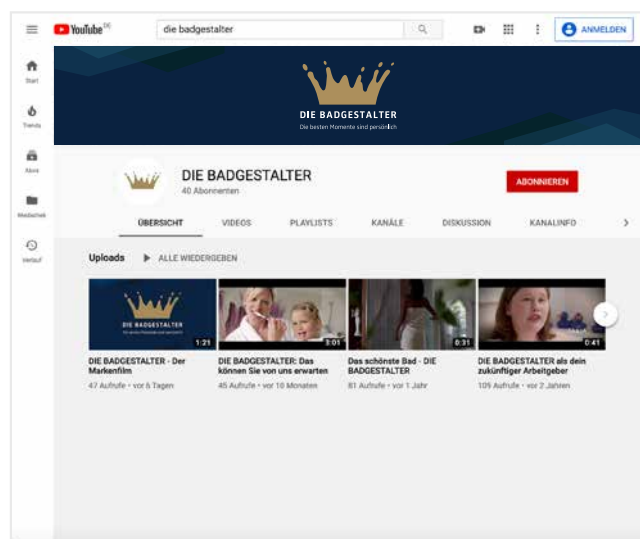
YouTube DE

die badgestalter

ANMELDEN

Start

Trends

Abos

Mediathek

Verlauf

DIE BADGESTALTER
Die besten Momente sind persönlich

DIE BADGESTALTER
40 Abonnenten

ABONNIEREN

ÜBERSICHT VIDEOS PLAYLISTS KANÄLE DISKUSSION KANALINFO

Uploads ▶ ALLE WIEDERGEBEN

DIE BADGESTALTER
1:21
DIE BADGESTALTER - Der Markenfilm
47 Aufrufe • vor 6 Tagen

3:01
DIE BADGESTALTER: Das können Sie von uns erwarten
45 Aufrufe • vor 10 Monaten

0:31
Das schönste Bad - DIE BADGESTALTER
81 Aufrufe • vor 1 Jahr

0:41
DIE BADGESTALTER als dein zukünftiger Arbeitgeber
109 Aufrufe • vor 2 Jahren